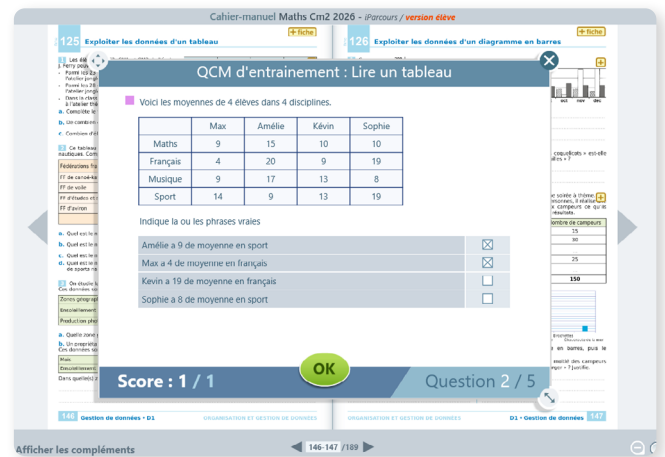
Cahier-manuel Maths Cm2 2026 - iParcours / version élève

125 Exploiter les données d'un tableau

+ fiche

126 Exploiter les données d'un diagramme en barres

+ fiche

QCM d'entrainement : Lire un tableau

Voici les moyennes de 4 élèves dans 4 disciplines.

| | Max | Amélie | Kévin | Sophie |
|---|---|---|---|---|
| Maths | 9 | 15 | 10 | 10 |
| Français | 4 | 20 | 9 | 19 |
| Musique | 9 | 17 | 13 | 8 |
| Sport | 14 | 9 | 13 | 19 |

Indique la ou les phrases vraies

Amélie a 9 de moyenne en sport ☒
Max a 4 de moyenne en français ☒
Kevin a 19 de moyenne en français ☐
Sophie a 8 de moyenne en sport ☐

OK

Score : 1 / 1

Question 2 / 5

146 Gestion de données • D1

ORGANISATION ET GESTION DE DONNÉES

ORGANISATION ET GESTION DE DONNÉES

D1 • Gestion de données 147

Afficher les compléments

146-147 /189